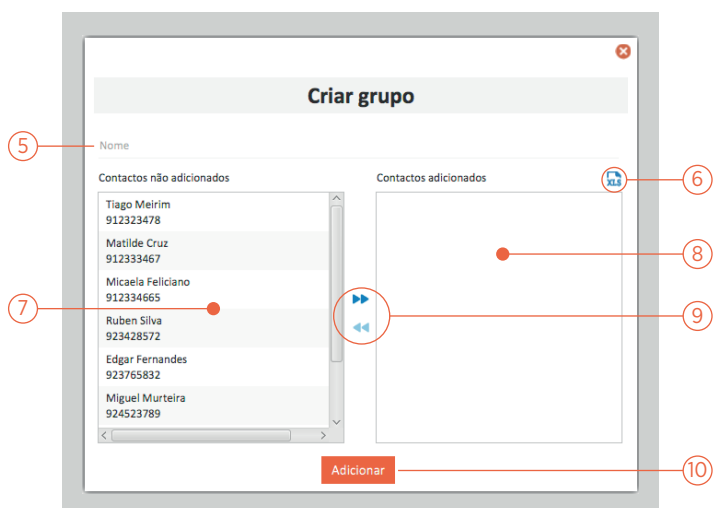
Criar grupo

5

Nome

Contactos não adicionados

Tiago Meirim
912323478

Matilde Cruz
912333467

Micaela Feliciano
912334665

Ruben Silva
923428572

Edgar Fernandes
923765832

Miguel Murteira
924523789

7

Contactos adicionados

XLS

6

8

9

Adicionar

10